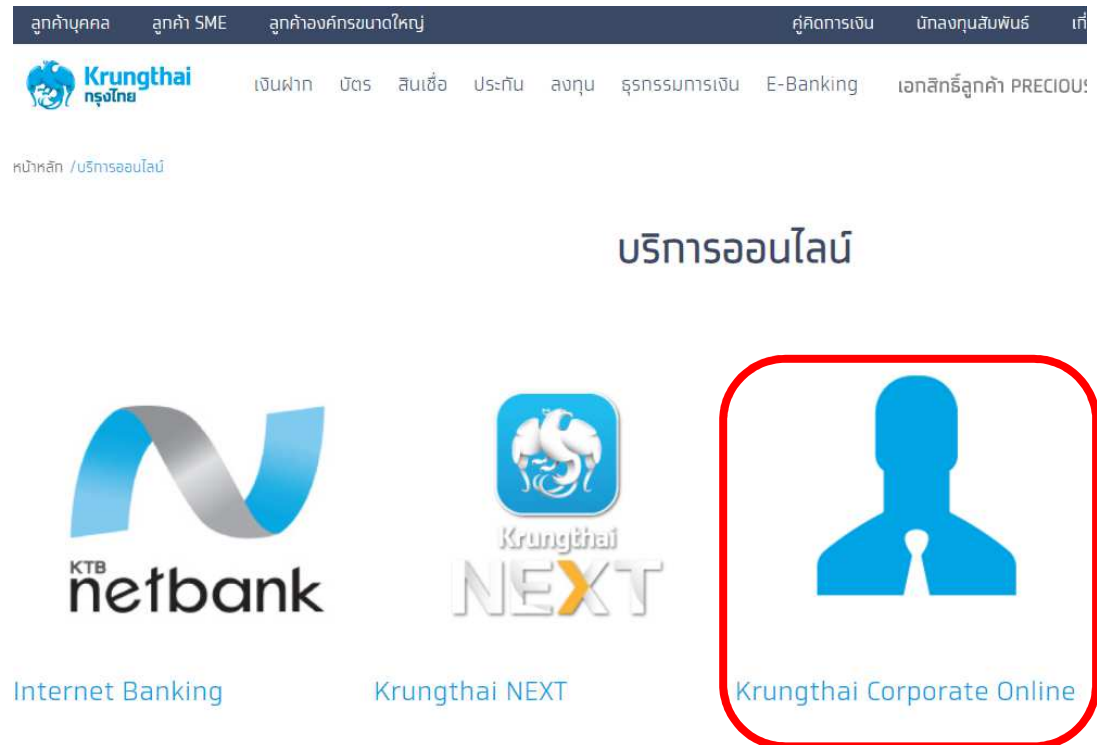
ลูกค้าบุคคล ลูกค้า SME ลูกค้าองค์กรขนาดใหญ่ คู่คิดการเงิน นักลงทุนสัมพันธ์ เกี่

Krungthai กรุงไทย

เงินฝาก บัตร สินเชื่อ ประกัน ลงทุน ธุรกรรมการเงิน E-Banking เอกสิทธิ์ลูกค้า PRECIOUS

หน้าหลัก /บริการออนไลน์

บริการออนไลน์

KTB netbank

Krungthai NEXT

Internet Banking

Krungthai NEXT

Krungthai Corporate Online